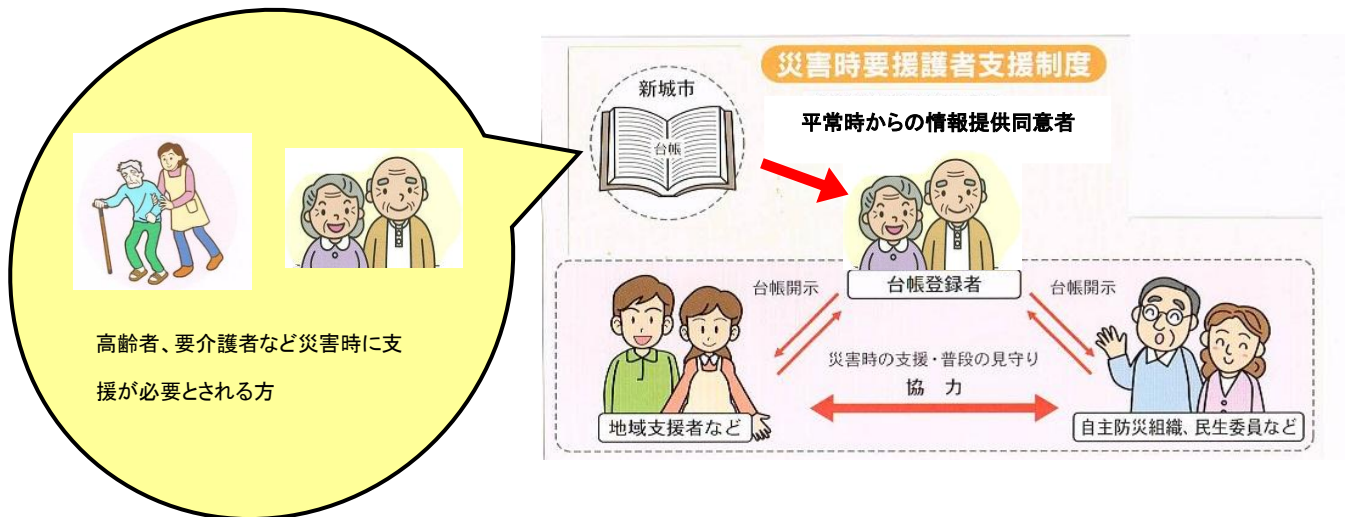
高齢者、要介護者など災害時に支援が必要とされる方

災害時要援護者支援制度

新城市

台帳

平常時からの情報提供同意者

台帳登録者

台帳開示

台帳開示

災害時の支援・普段の見守り

協　力

地域支援者など

自主防災組織、民生委員など